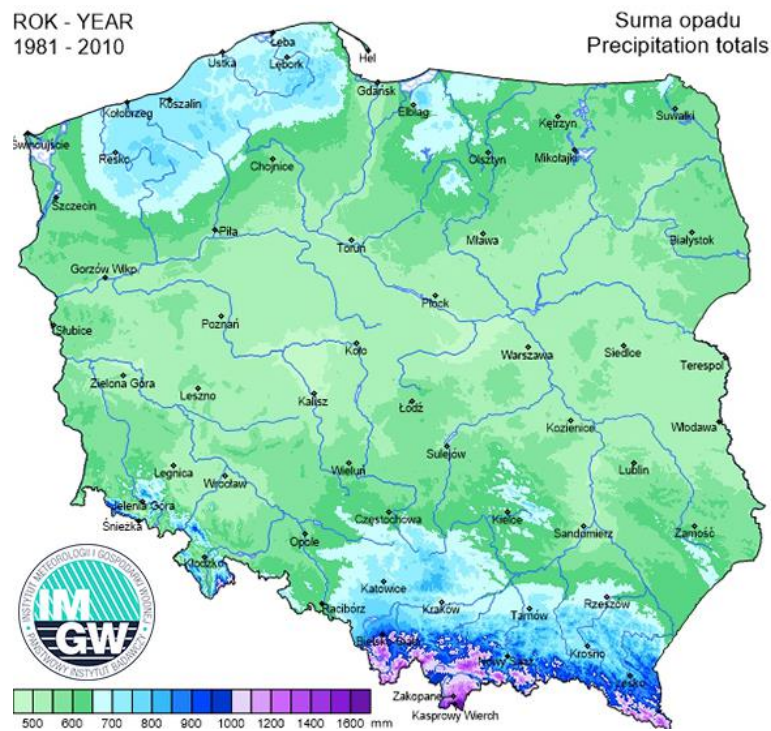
ROK - YEAR
1981 - 2010

Suma opadu
Precipitation totals

Łeba
Ustka
Lębork
Hel
Gdańsk
Kołobrzeg
Koszalin
Elbląg
Kętrzyn
Suwałki
Świnoujście
Resko
Chojnice
Olsztyn
Mikołajki
Szczecin
Piła
Toruń
Mława
Białystok
Gorzów Wlkp.
Płock
Słubice
Poznań
Koło
Warszawa
Siedlce
Terespol
Zielona Góra
Leszno
Kalisz
Łódź
Kozienice
Włodawa
Sulejów
Legnica
Wrocław
Wieluń
Lublin
Jelenia Góra
Śnieżka
Częstochowa
Kielce
Sandomierz
Zamość
Opole
Kłodzko
Katowice
Racibórz
Kraków
Tarnów
Rzeszów
Bielsko-Biała
Nowy Sącz
Krosno
Lesko
Zakopane
Kasprowy Wierch

INSTYTUT METEOROLOGII I GOSPODARKI WODNEJ
IMGW
PAŃSTWOWY INSTYTUT BADAWCZY

500 600 700 800 900 1000 1200 1400 1600 mm